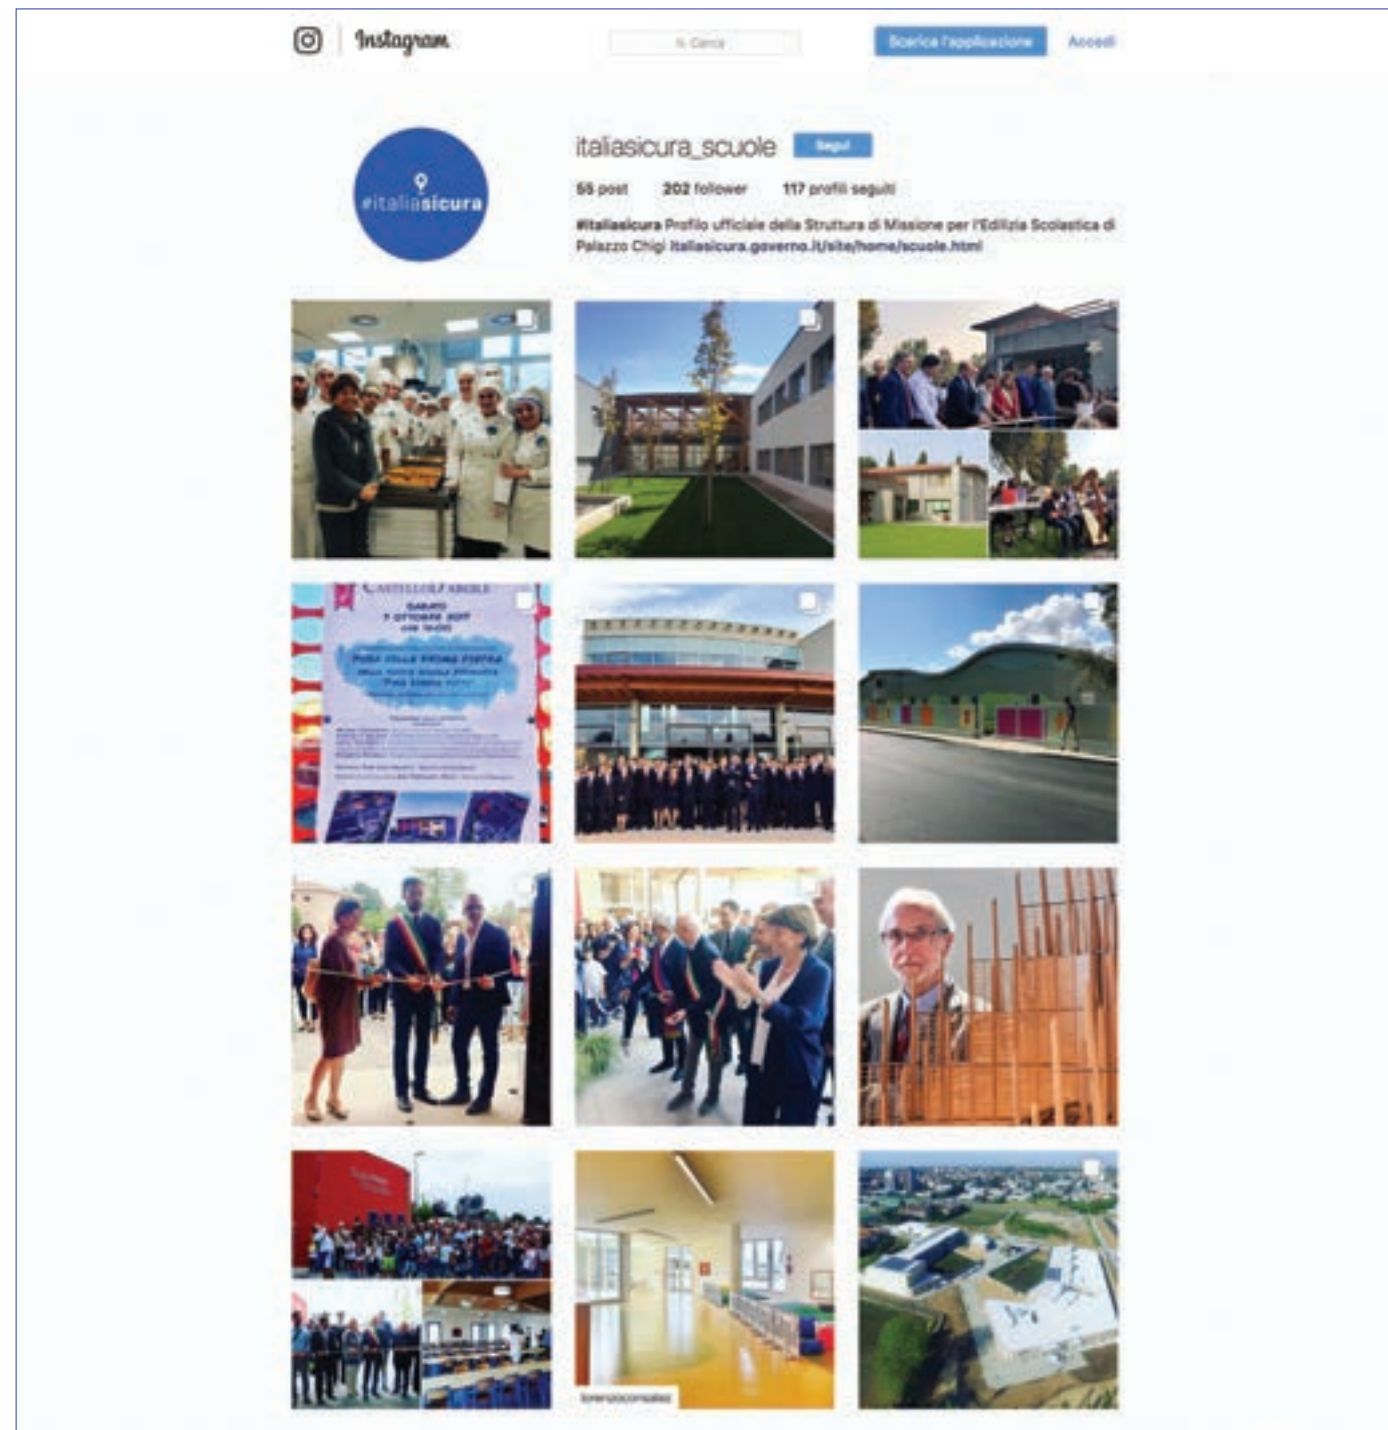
Instagram

Cerca

Scarica l'applicazione

Accedi

#italiasicura

italiasicura_scuole

Segui

55 post 202 follower 117 profili seguiti

#italiasicura Profilo ufficiale della Struttura di Missione per l'Edilizia Scolastica di Palazzo Chigi italiasicura.governo.it/site/home/scuole.html

CASTELLO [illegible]

SABATO 7 OTTOBRE 2017

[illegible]

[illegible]